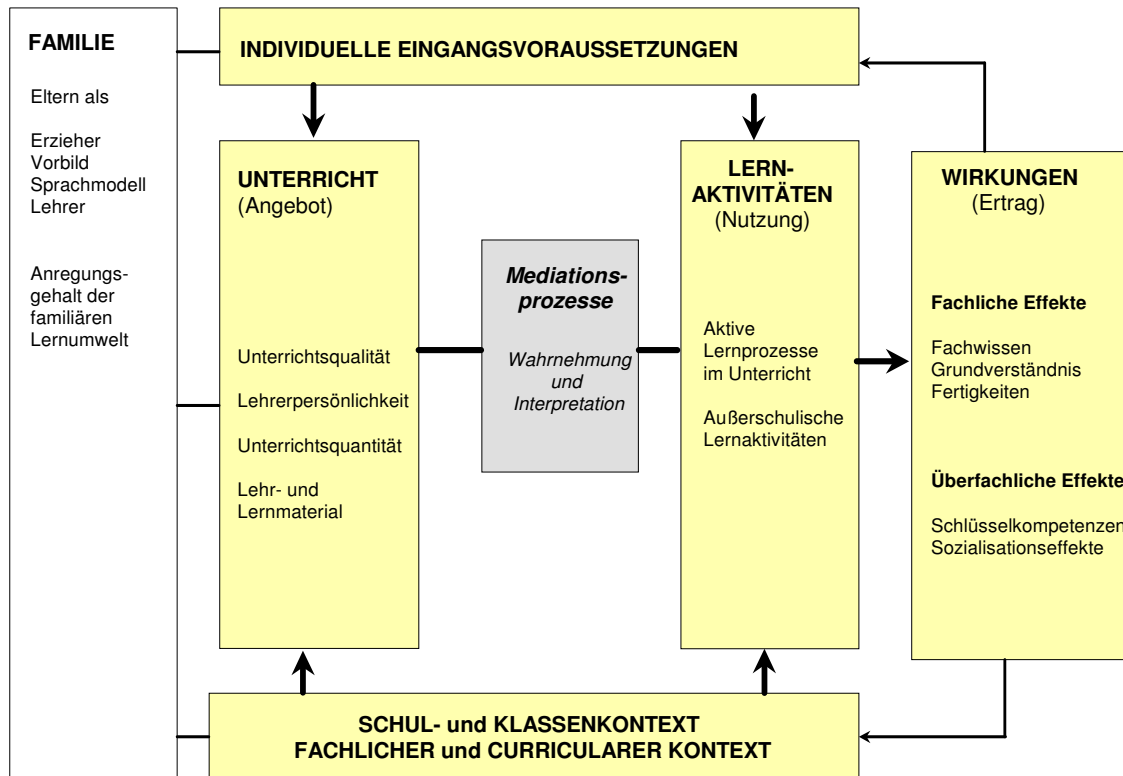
FAMILIE

Eltern als

Erzieher
Vorbild
Sprachmodell
Lehrer

Anregungsgehalt der familiären Lernumwelt

INDIVIDUELLE EINGANGSVORAUSSETZUNGEN

UNTERRICHT
(Angebot)

Unterrichtsqualität

Lehrerpersönlichkeit

Unterrichtsquantität

Lehr- und Lernmaterial

Mediationsprozesse

Wahrnehmung und Interpretation

LERNAKTIVITÄTEN
(Nutzung)

Aktive Lernprozesse im Unterricht

Außerschulische Lernaktivitäten

WIRKUNGEN
(Ertrag)

Fachliche Effekte

Fachwissen
Grundverständnis
Fertigkeiten

Überfachliche Effekte

Schlüsselkompetenzen
Sozialisationseffekte

SCHUL- und KLASSENKONTEXT
FACHLICHER und CURRICULARER KONTEXT